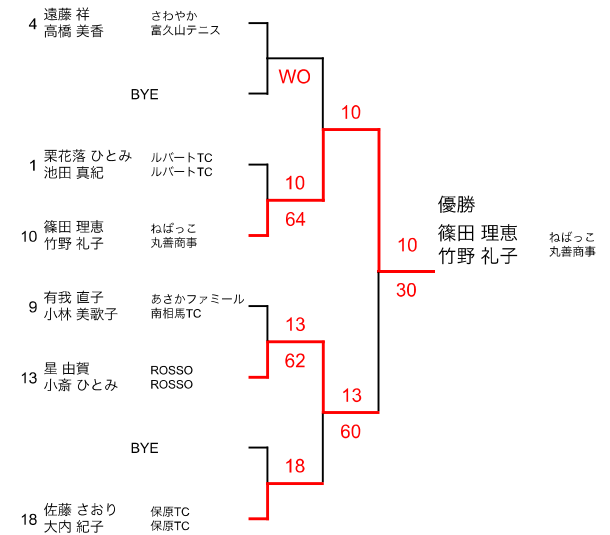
4 遠藤 祥 さわやか
高橋 美香 富久山テニス

WO

BYE

10

1 栗花落 ひとみ ルバートTC
池田 真紀 ルバートTC

10

64

10 篠田 理恵 ねばっこ
竹野 礼子 丸善商事

優勝
篠田 理恵 ねばっこ
竹野 礼子 丸善商事

10

30

9 有我 直子 あさかファミール
小林 美歌子 南相馬TC

13

62

13 星 由賀 ROSSO
小斎 ひとみ ROSSO

13

60

BYE

18

18 佐藤 さおり 保原TC
大内 紀子 保原TC